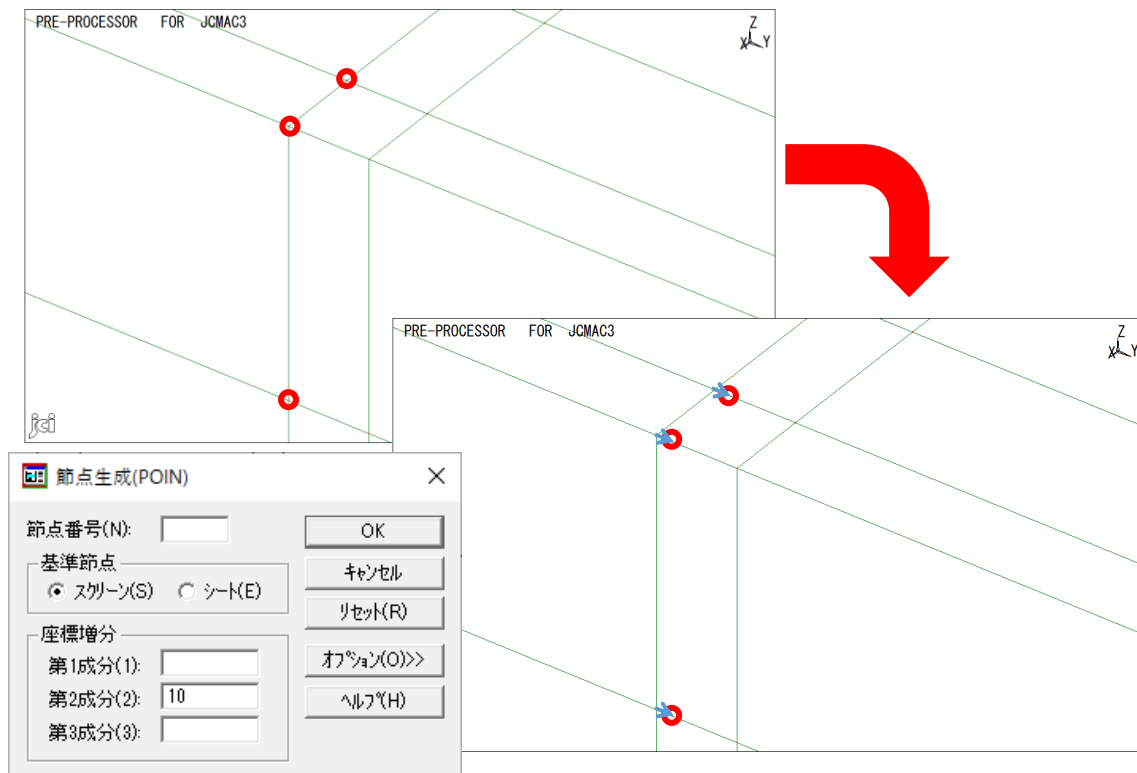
PRE-PROCESSOR FOR JCMAC3

Z
X Y

jci

PRE-PROCESSOR FOR JCMAC3

Z
X Y

節点生成(POIN)

節点番号(N):

基準節点
スクリーン(S) シート(E)

座標増分
第1成分(1):
第2成分(2): 10
第3成分(3):

OK
キャンセル
リセット(R)
オプション(O)>>
ヘルプ(H)